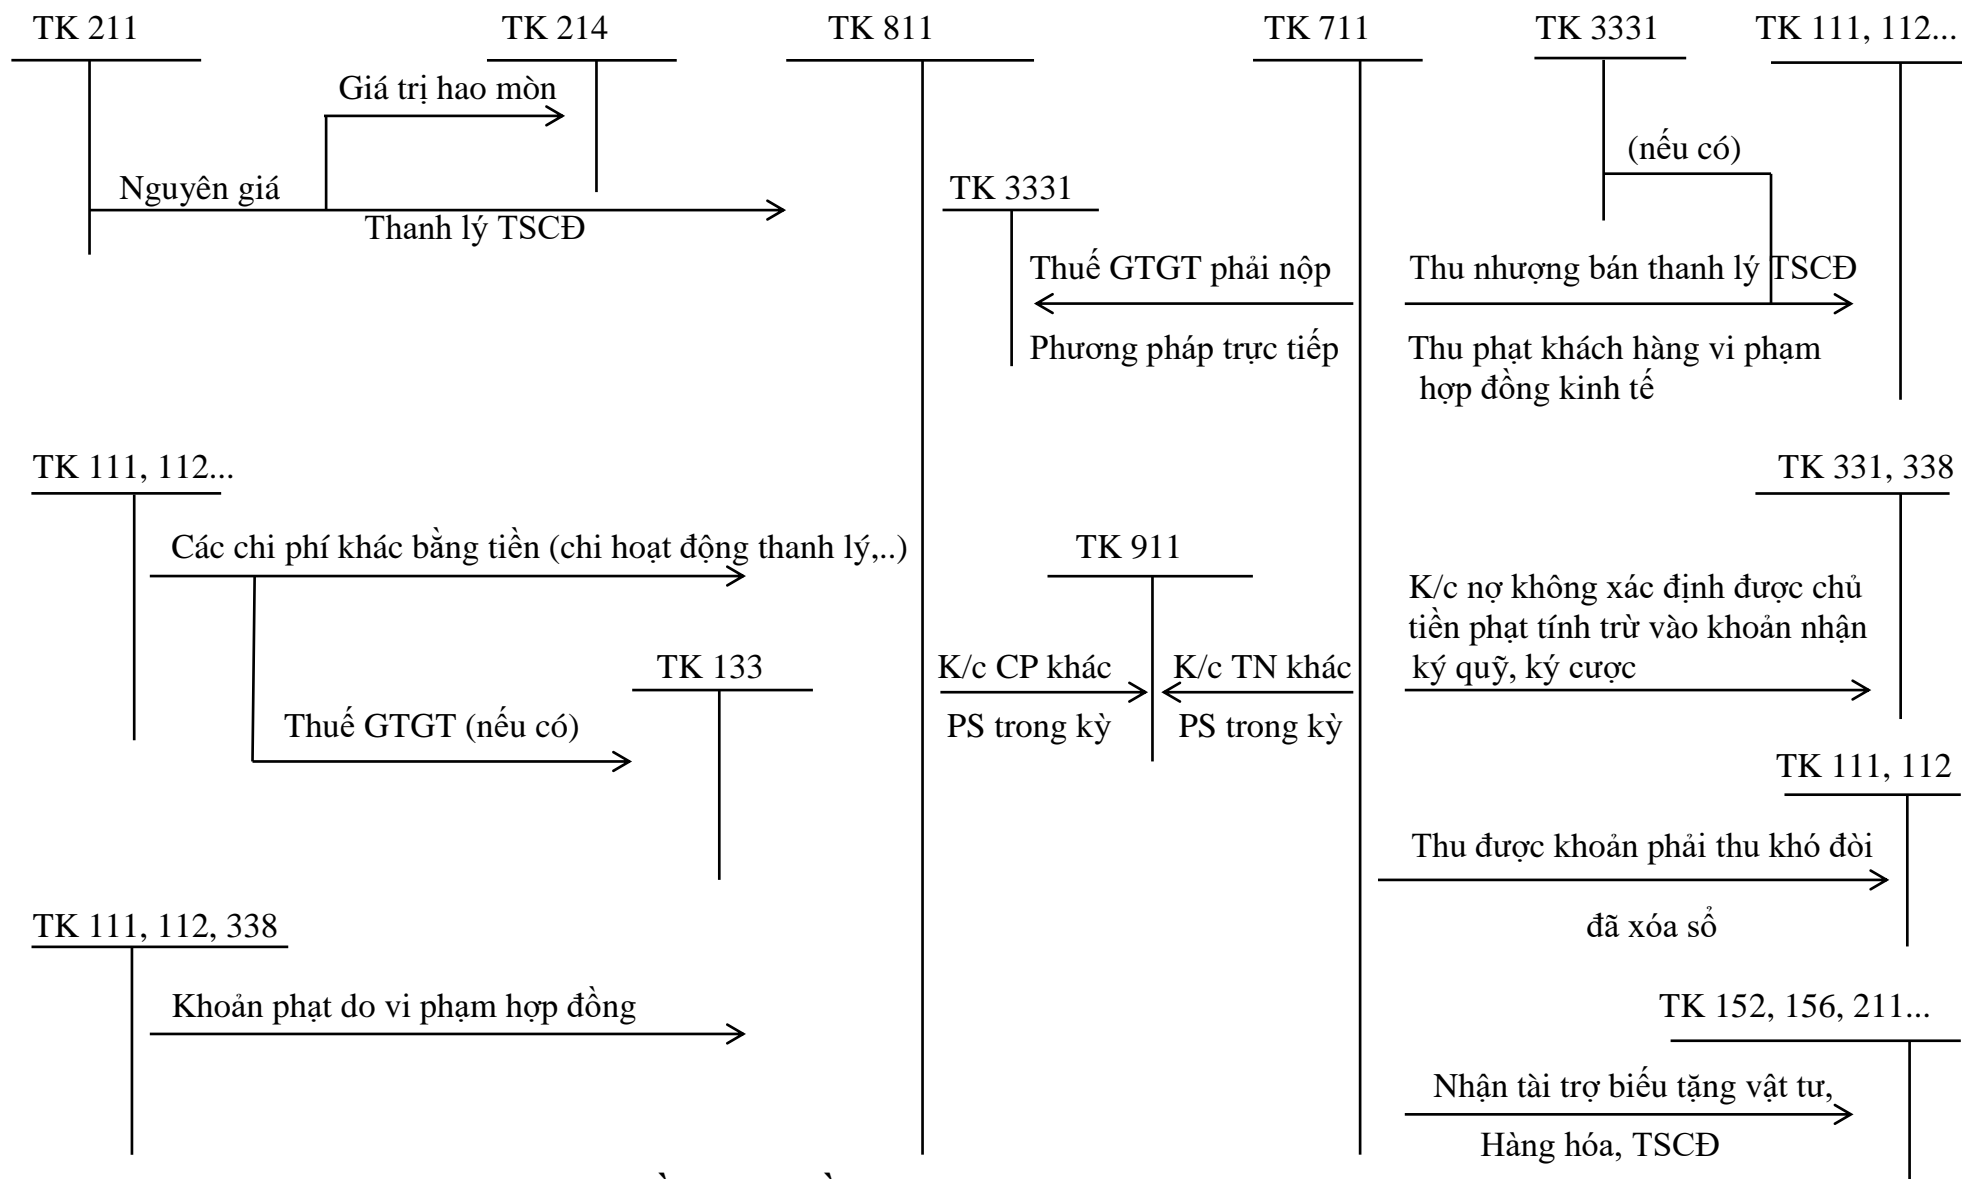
TK 211
TK 214
TK 811
TK 711
TK 3331
TK 111, 112...

Giá trị hao mòn

(nếu có)

Nguyên giá
TK 3331
Thanh lý TSCĐ

Thuế GTGT phải nộp
Thu nhượng bán thanh lý TSCĐ

Phương pháp trực tiếp
Thu phạt khách hàng vi phạm hợp đồng kinh tế

TK 111, 112...
TK 331, 338

Các chi phí khác bằng tiền (chi hoạt động thanh lý,..)
TK 911

K/c nợ không xác định được chủ tiền phạt tính trừ vào khoản nhận ký quỹ, ký cược

TK 133
K/c CP khác
K/c TN khác

Thuế GTGT (nếu có)
PS trong kỳ
PS trong kỳ

TK 111, 112

Thu được khoản phải thu khó đòi

TK 111, 112, 338
đã xóa sổ

Khoản phạt do vi phạm hợp đồng
TK 152, 156, 211...

Nhận tài trợ biếu tặng vật tư,

Hàng hóa, TSCĐ